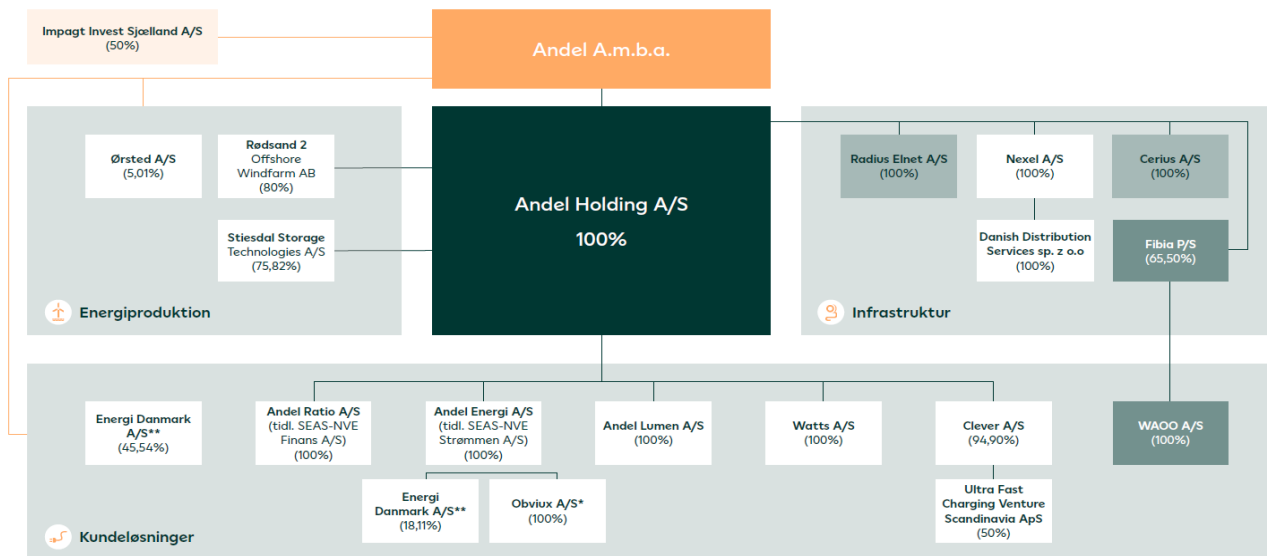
Impagt Invest Sjælland A/S
(50%)

Andel A.m.b.a.

Ørsted A/S
(5,01%)

Rødsand 2
Offshore
Windfarm AB
(80%)

Stiesdal Storage
Technologies A/S
(75,82%)

Energiproduktion

Andel Holding A/S
100%

Radius Elnet A/S
(100%)

Nexel A/S
(100%)

Cerius A/S
(100%)

Danish Distribution
Services sp. z o.o
(100%)

Fibia P/S
(65,50%)

Infrastruktur

Energi Danmark
A/S**
(45,54%)

Andel Ratio A/S
(tidl. SEAS-NVE
Finans A/S)
(100%)

Andel Energi A/S
(tidl. SEAS-NVE
Strømmen A/S)
(100%)

Andel Lumen A/S
(100%)

Watts A/S
(100%)

Clever A/S
(94,90%)

WAOO A/S
(100%)

Energi
Danmark A/S**
(18,11%)

Obviux A/S*
(100%)

Ultra Fast
Charging Venture
Scandinavia ApS
(50%)

Kundeløsninger